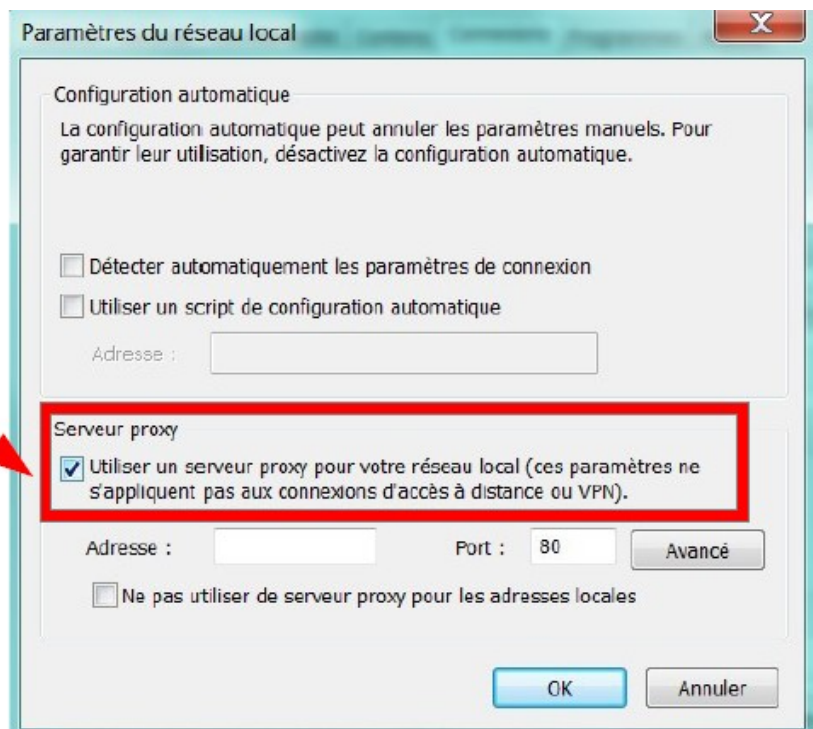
Paramètres du réseau local

Configuration automatique

La configuration automatique peut annuler les paramètres manuels. Pour garantir leur utilisation, désactivez la configuration automatique.

Détecter automatiquement les paramètres de connexion

Utiliser un script de configuration automatique

Adresse :

Serveur proxy

Utiliser un serveur proxy pour votre réseau local (ces paramètres ne s'appliquent pas aux connexions d'accès à distance ou VPN).

Adresse :

Port : 80

Avancé

Ne pas utiliser de serveur proxy pour les adresses locales

OK

Annuler